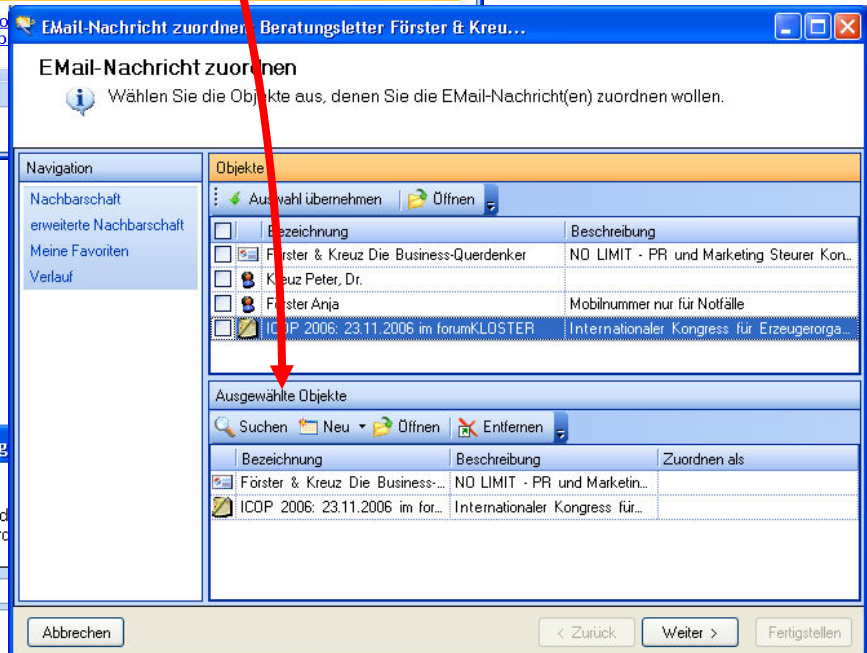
EMail-Nachricht zuordnen Beratungsletter Förster & Kreu...

EMail-Nachricht zuordnen

Wählen Sie die Objekte aus, denen Sie die EMail-Nachricht(en) zuordnen wollen.

Navigation

Nachbarschaft

erweiterte Nachbarschaft

Meine Favoriten

Verlauf

Objekte

Auswahl übernehmen  Öffnen

| | Bezeichnung | Beschreibung |
|---|---|---|
| | Förster & Kreuz Die Business-Querdenker | NO LIMIT - PR und Marketing Steurer Kon... |
| | Kreuz Peter, Dr. | |
| | Förster Anja | Mobilnummer nur für Notfälle |
| | ICOP 2006: 23.11.2006 im forumKLOSTER | Internationaler Kongress für Erzeugerorga... |

Ausgewählte Objekte

Suchen  Neu  Öffnen  Entfernen

| Bezeichnung | Beschreibung | Zuordnen als |
|---|---|---|
| Förster & Kreuz Die Business-... | NO LIMIT - PR und Marketin... | |
| ICOP 2006: 23.11.2006 im for... | Internationaler Kongress für... | |

Abbrechen

< Zurück  Weiter >  Fertigstellen